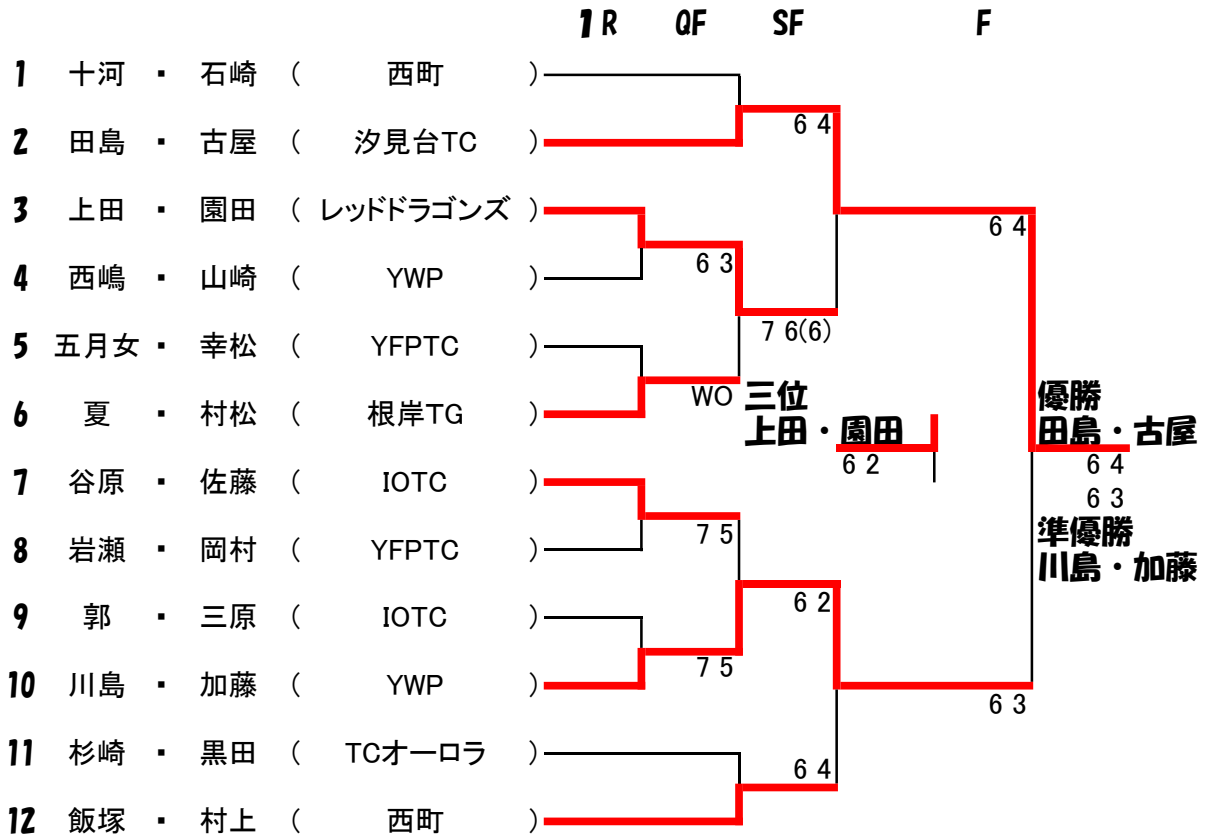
1R QF SF F

1 十河 ・ 石崎 ( 西町 )
2 田島 ・ 古屋 ( 汐見台TC )
3 上田 ・ 園田 ( レッドドラゴンズ )
4 西嶋 ・ 山崎 ( YWP )
5 五月女 ・ 幸松 ( YFPTC )
6 夏 ・ 村松 ( 根岸TG )
7 谷原 ・ 佐藤 ( IOTC )
8 岩瀬 ・ 岡村 ( YFPTC )
9 郭 ・ 三原 ( IOTC )
10 川島 ・ 加藤 ( YWP )
11 杉崎 ・ 黒田 ( TCオーロラ )
12 飯塚 ・ 村上 ( 西町 )

6 4
6 3
7 6(6)
WO
6 4
7 5
7 5
6 2
6 4
6 3

三位
上田・園田
6 2

優勝
田島・古屋
6 4
6 3
準優勝
川島・加藤